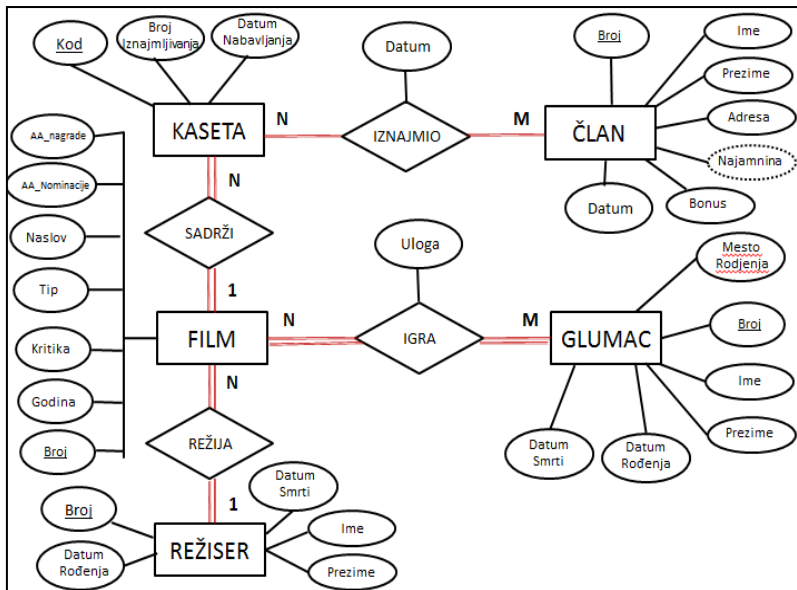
Kod
Broj Iznajmljivanja
Datum Nabavljanja
Datum
Broj
Ime
Prezime
Adresa
Najamnina
Bonus
Datum
KASETA
N
IZNAJMIO
M
ČLAN
N
SADRŽI
1
AA_nagrade
AA_Nominacije
Naslov
Tip
Kritika
Godina
Broj
FILM
N
Uloga
IGRA
M
GLUMAC
Mesto Rodjenja
Broj
Ime
Prezime
Datum Rođenja
Datum Smrti
N
REŽIJA
1
Datum Smrti
Ime
Prezime
Broj
Datum Rođenja
REŽISER